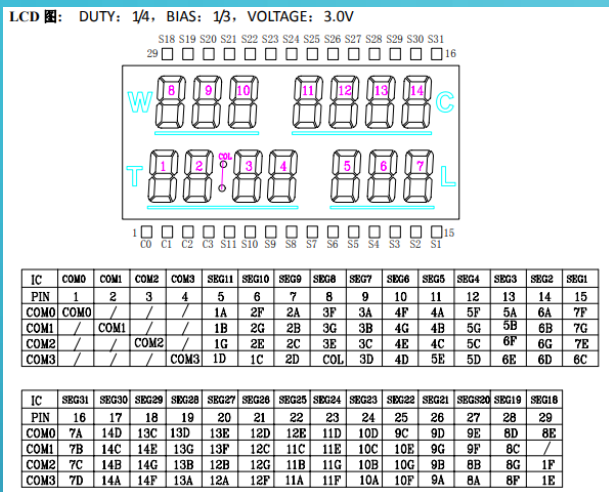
LCD 图： DUTY：1/4，BIAS：1/3，VOLTAGE：3.0V

S18 S19 S20 S21 S22 S23 S24 S25 S26 S27 S28 S29 S30 S31
29 16

W 8 9 10 11 12 13 14 C

T 1 2 COL 3 4 5 6 7 L

1 15
C0 C1 C2 C3 S11 S10 S9 S8 S7 S6 S5 S4 S3 S2 S1

| IC | COM0 | COM1 | COM2 | COM3 | SEG11 | SEG10 | SEG9 | SEG8 | SEG7 | SEG6 | SEG5 | SEG4 | SEG3 | SEG2 | SEG1 |
|---|---|---|---|---|---|---|---|---|---|---|---|---|---|---|---|
| PIN | 1 | 2 | 3 | 4 | 5 | 6 | 7 | 8 | 9 | 10 | 11 | 12 | 13 | 14 | 15 |
| COM0 | COM0 | / | / | / | 1A | 2F | 2A | 3F | 3A | 4F | 4A | 5F | 5A | 6A | 7F |
| COM1 | / | COM1 | / | / | 1B | 2G | 2B | 3G | 3B | 4G | 4B | 5G | 5B | 6B | 7G |
| COM2 | / | / | COM2 | / | 1G | 2E | 2C | 3E | 3C | 4E | 4C | 5C | 6F | 6G | 7E |
| COM3 | / | / | / | COM3 | 1D | 1C | 2D | COL | 3D | 4D | 5E | 5D | 6E | 6D | 6C |

| IC | SEG31 | SEG30 | SEG29 | SEG28 | SEG27 | SEG26 | SEG25 | SEG24 | SEG23 | SEG22 | SEG21 | SEGS20 | SEG19 | SEG18 |
|---|---|---|---|---|---|---|---|---|---|---|---|---|---|---|
| PIN | 16 | 17 | 18 | 19 | 20 | 21 | 22 | 23 | 24 | 25 | 26 | 27 | 28 | 29 |
| COM0 | 7A | 14D | 13C | 13D | 13E | 12D | 12E | 11D | 10D | 9C | 9D | 9E | 8D | 8E |
| COM1 | 7B | 14C | 14E | 13G | 13F | 12C | 11C | 11E | 10C | 10E | 9G | 9F | 8C | / |
| COM2 | 7C | 14B | 14G | 13B | 12B | 12G | 11B | 11G | 10B | 10G | 9B | 8B | 8G | 1F |
| COM3 | 7D | 14A | 14F | 13A | 12A | 12F | 11A | 11F | 10A | 10F | 9A | 8A | 8F | 1E |